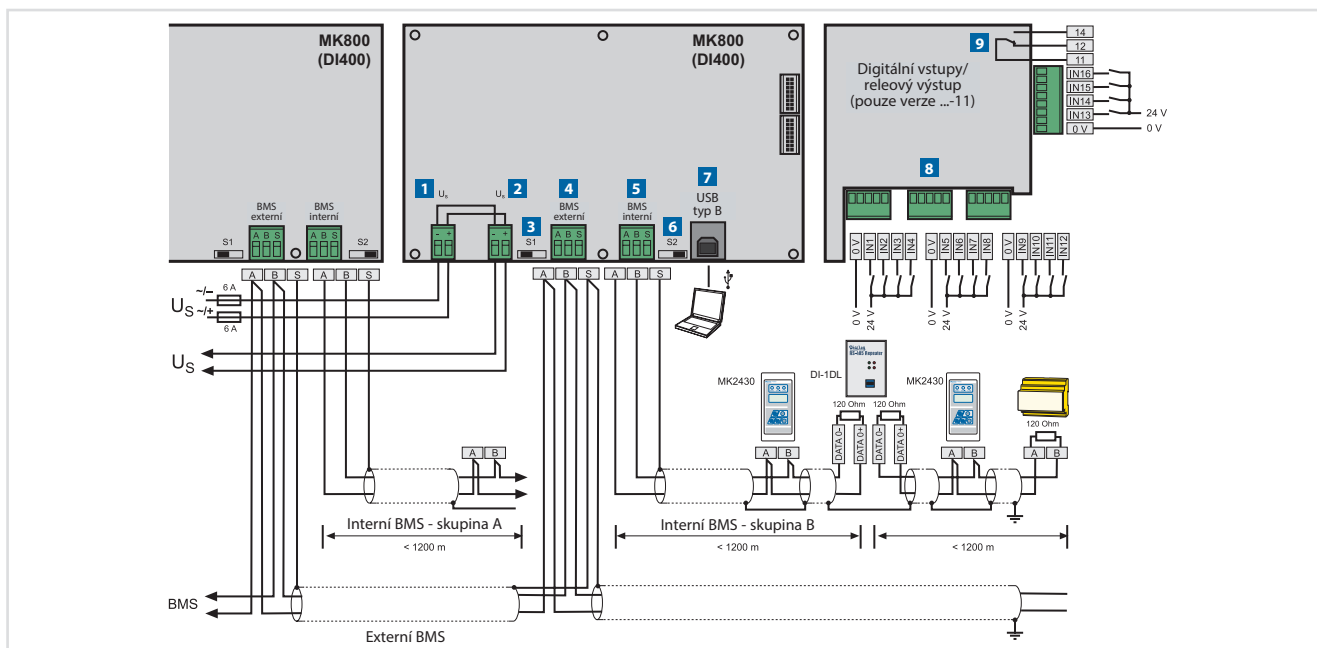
MK800
(DI400)

BMS
externí

BMS
interní

A B S

A B S

S1

S2

A B S A B S

~/–
6 A
$U_S$ ~/+
6 A

$U_S$

MK800
(DI400)

1
$U_s$

2
$U_s$

- +

- +

3
S1

4
BMS
externí
A B S

5
BMS
interní
A B S

6
S2

7
USB
typ B

A B S A B S

9

14
12
11

Digitální vstupy/
releový výstup
(pouze verze ...-11)

IN16
IN15
IN14
IN13
0 V

24 V
0 V

8

0 V IN1 IN2 IN3 IN4 0 V IN5 IN6 IN7 IN8 0 V IN9 IN10 IN11 IN12

0 V 24 V 0 V 24 V 0 V 24 V

MK2430

DI-1DL

MK2430

120 Ohm 120 Ohm

120 Ohm

A B

DATA 0- DATA 0+ DATA 0- DATA 0+

A B

A B

A B

Interní BMS - skupina A

< 1200 m

Interní BMS - skupina B

< 1200 m

< 1200 m

BMS

Externí BMS